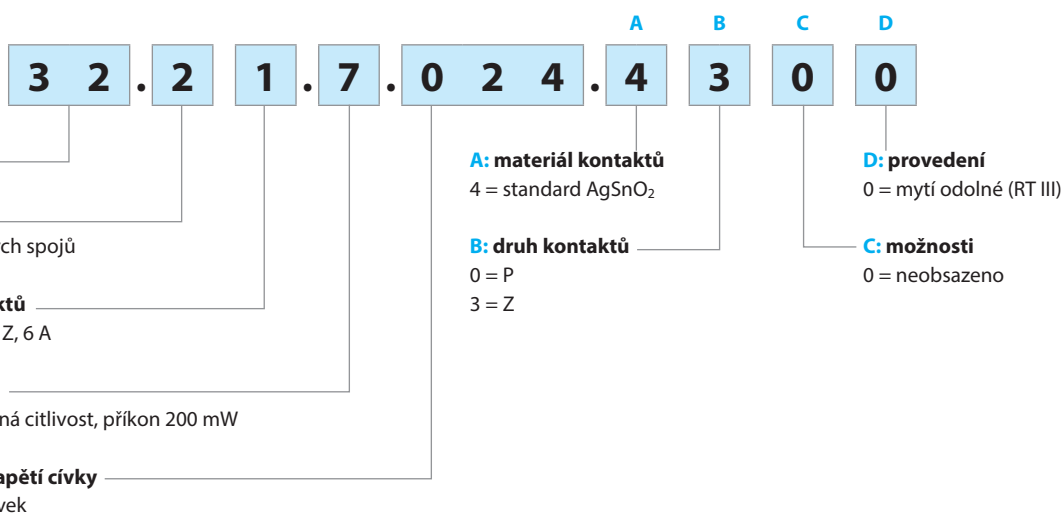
A B C D

3 2 . 2 1 . 7 . 0 2 4 . 4 3 0 0

ch spojů

ktů
Z, 6 A

ná citlivost, příkon 200 mW

apětí cívky
vek

A: materiál kontaktů
4 = standard $AgSnO_2$

B: druh kontaktů
0 = P
3 = Z

C: možnosti
0 = neobsazeno

D: provedení
0 = mytí odolné (RT III)